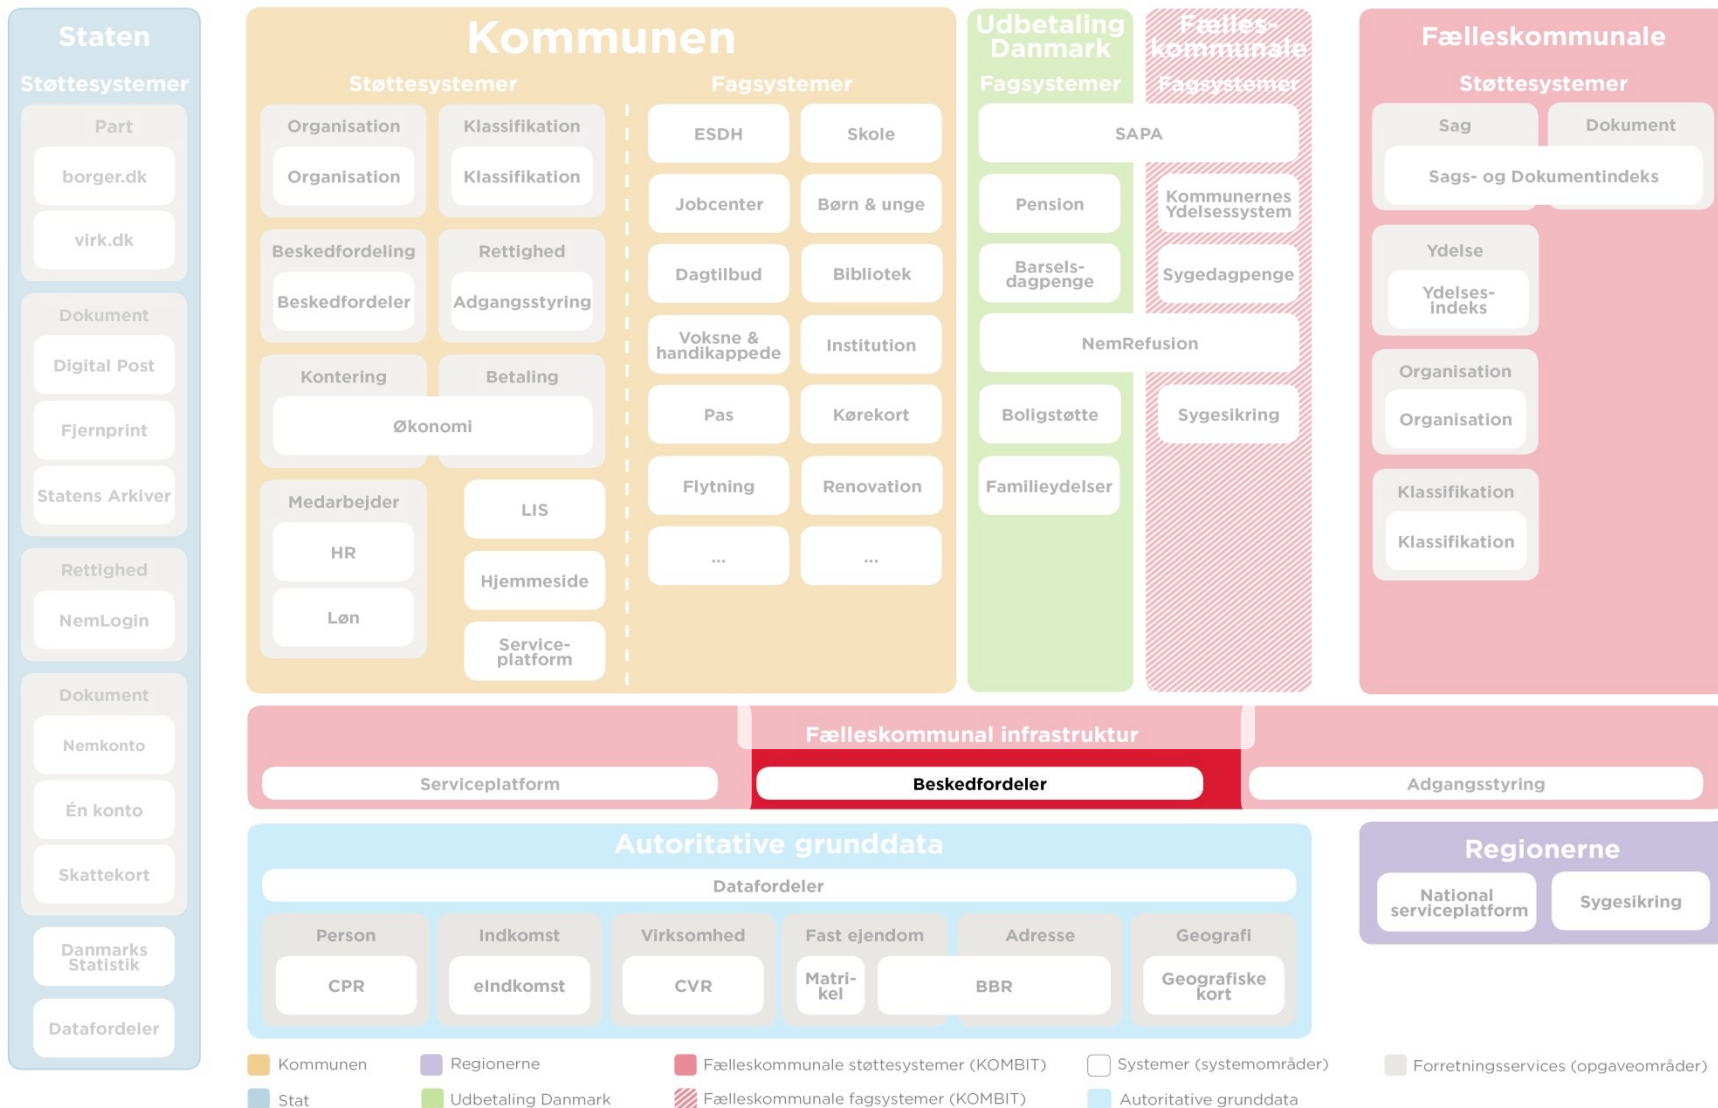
Staten
Støttesystemer
Part
borger.dk
virk.dk
Dokument
Digital Post
Fjernprint
Statens Arkiver
Rettighed
NemLogin
Dokument
Nemkonto
Én konto
Skattekort
Danmarks Statistik
Datafordeler

Kommunen
Støttesystemer
Organisation
Organisation
Klassifikation
Klassifikation
Beskedfordeling
Beskedfordeler
Rettighed
Adgangsstyring
Kontering
Betaling
Økonomi
Medarbejder
HR
Løn
LIS
Hjemmeside
Serviceplatform

Fagsystemer
ESDH
Skole
Jobcenter
Børn & unge
Dagtilbud
Bibliotek
Voksne & handikappede
Institution
Pas
Kørekort
Flytning
Renovation
...
...

Udbetaling Danmark
Fagsystemer
SAPA
Pension
Barselsdagpenge
NemRefusion
Boligstøtte
Familieydelser

Fælleskommunale
Fagsystemer
Kommunernes Ydelsessystem
Sygedagpenge
Sygesikring

Fælleskommunale
Støttesystemer
Sag
Dokument
Sags- og Dokumentindeks
Ydelse
Ydelsesindeks
Organisation
Organisation
Klassifikation
Klassifikation

Fælleskommunal infrastruktur
Serviceplatform
Beskedfordeler
Adgangsstyring

Autoritative grunddata
Datafordeler
Person
CPR
Indkomst
eIndkomst
Virksomhed
CVR
Fast ejendom
Matrikel
BBR
Adresse
Geografi
Geografiske kort

Regionerne
National serviceplatform
Sygesikring

Kommunen
Stat
Regionerne
Udbetaling Danmark
Fælleskommunale støttesystemer (KOMBIT)
Fælleskommunale fagsystemer (KOMBIT)
Systemer (systemområder)
Autoritative grunddata
Forretningsservices (opgaveområder)